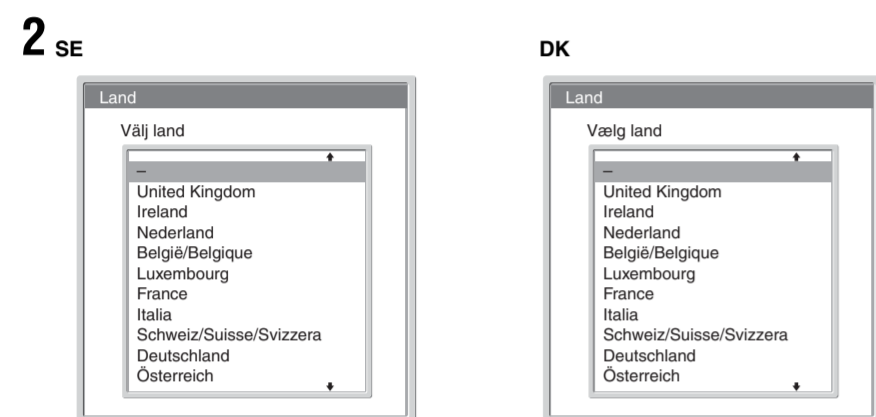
2 SE

Land

Välj land

–
United Kingdom
Ireland
Nederland
België/Belgique
Luxembourg
France
Italia
Schweiz/Suisse/Svizzera
Deutschland
Österreich

DK

Land

Vælg land

–
United Kingdom
Ireland
Nederland
België/Belgique
Luxembourg
France
Italia
Schweiz/Suisse/Svizzera
Deutschland
Österreich